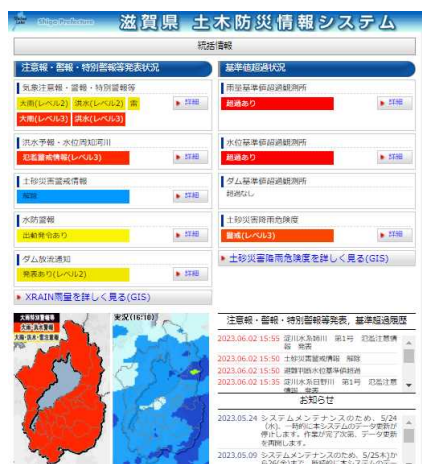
Shiga Prefecture
滋賀県 土木防災情報システム

統括情報

注意報・警報・特別警報等発表状況

気象注意報・警報・特別警報等
大雨(レベル2) 洪水(レベル2) 雷
大雨(レベル3) 洪水(レベル3)
▶ 詳細

洪水予報・水位周知河川
氾濫警戒情報(レベル3)
▶ 詳細

土砂災害警戒情報
解除
▶ 詳細

水防警報
出動発令あり
▶ 詳細

ダム放流通知
発表あり(レベル2)
▶ 詳細

▶ XRAIN雨量を詳しく見る(GIS)

基準値超過状況

雨量基準値超過観測所
超過あり
▶ 詳細

水位基準値超過観測所
超過あり
▶ 詳細

ダム基準値超過観測所
超過なし
▶ 詳細

土砂災害降雨危険度
警戒(レベル3)
▶ 詳細

▶ 土砂災害降雨危険度を詳しく見る(GIS)

大雨特別警報
大雨・洪水警報
大雨・洪水・雷注意報

実況(16:10)

注意報・警報・特別警報等発表、基準値超過履歴
2023.06.02 15:55 淀川水系姉川 第1号 氾濫注意情報 発表
2023.06.02 15:50 土砂災害警戒情報 解除
2023.06.02 15:50 運動判断水位基準値超過
2023.06.02 15:40 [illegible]
2023.06.02 15:35 淀川水系日野川 第1号 氾濫注意情報

お知らせ
2023.05.24 システムメンテナンスのため、5/24(水)、一時的に本システムのデータ更新が停止します。作業が完了次第、データ更新を再開します。
2023.05.08 システムメンテナンスのため、5/25(木)から26(金)まで、一時的に本システムの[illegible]